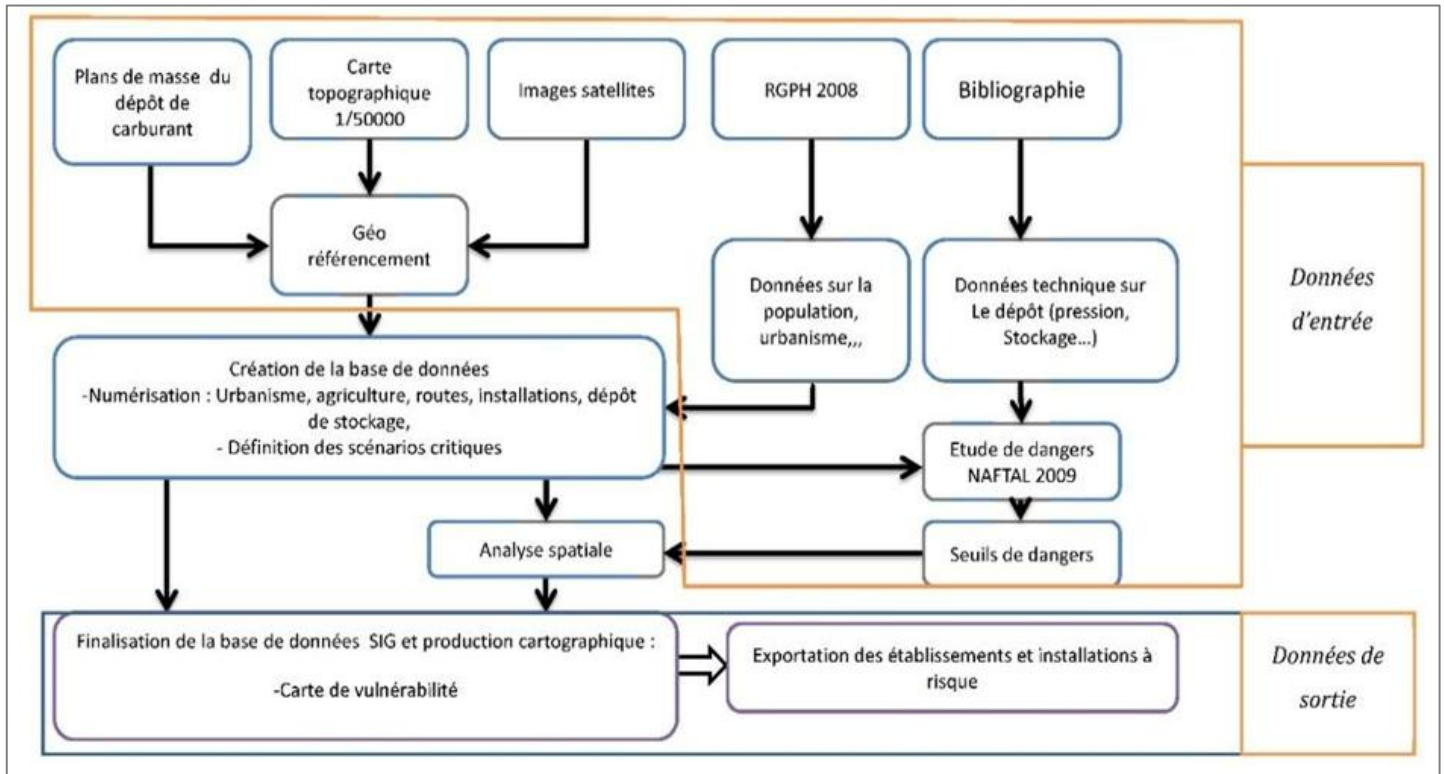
Plans de masse du dépôt de carburant

Carte topographique 1/50000

Images satellites

RGPH 2008

Bibliographie

Géo référencement

Données sur la population, urbanisme,,,

Données technique sur Le dépôt (pression, Stockage...)

Données d'entrée

Création de la base de données
-Numérisation : Urbanisme, agriculture, routes, installations, dépôt de stockage,
- Définition des scénarios critiques

Etude de dangers NAFTAL 2009

Analyse spatiale

Seuils de dangers

Finalisation de la base de données SIG et production cartographique :

-Carte de vulnérabilité

Exportation des établissements et installations à risque

Données de sortie